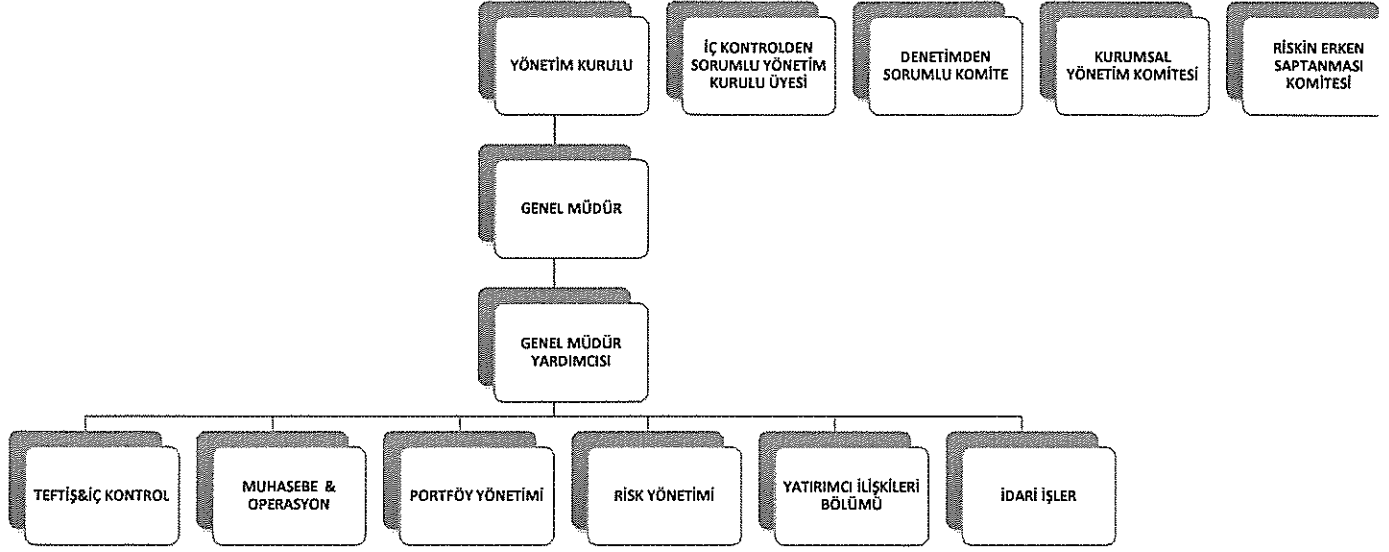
YÖNETİM KURULU

İÇ KONTROLDEN SORUMLU YÖNETİM KURULU ÜYESİ

DENETİMDEN SORUMLU KOMİTE

KURUMSAL YÖNETİM KOMİTESİ

RİSKİN ERKEN SAPTANMASI KOMİTESİ

GENEL MÜDÜR

GENEL MÜDÜR YARDIMCISI

TEFTİŞ&İÇ KONTROL

MUHASEBE & OPERASYON

PORTFÖY YÖNETİMİ

RİSK YÖNETİMİ

YATIRIMCI İLİŞKİLERİ BÖLÜMÜ

İDARİ İŞLER